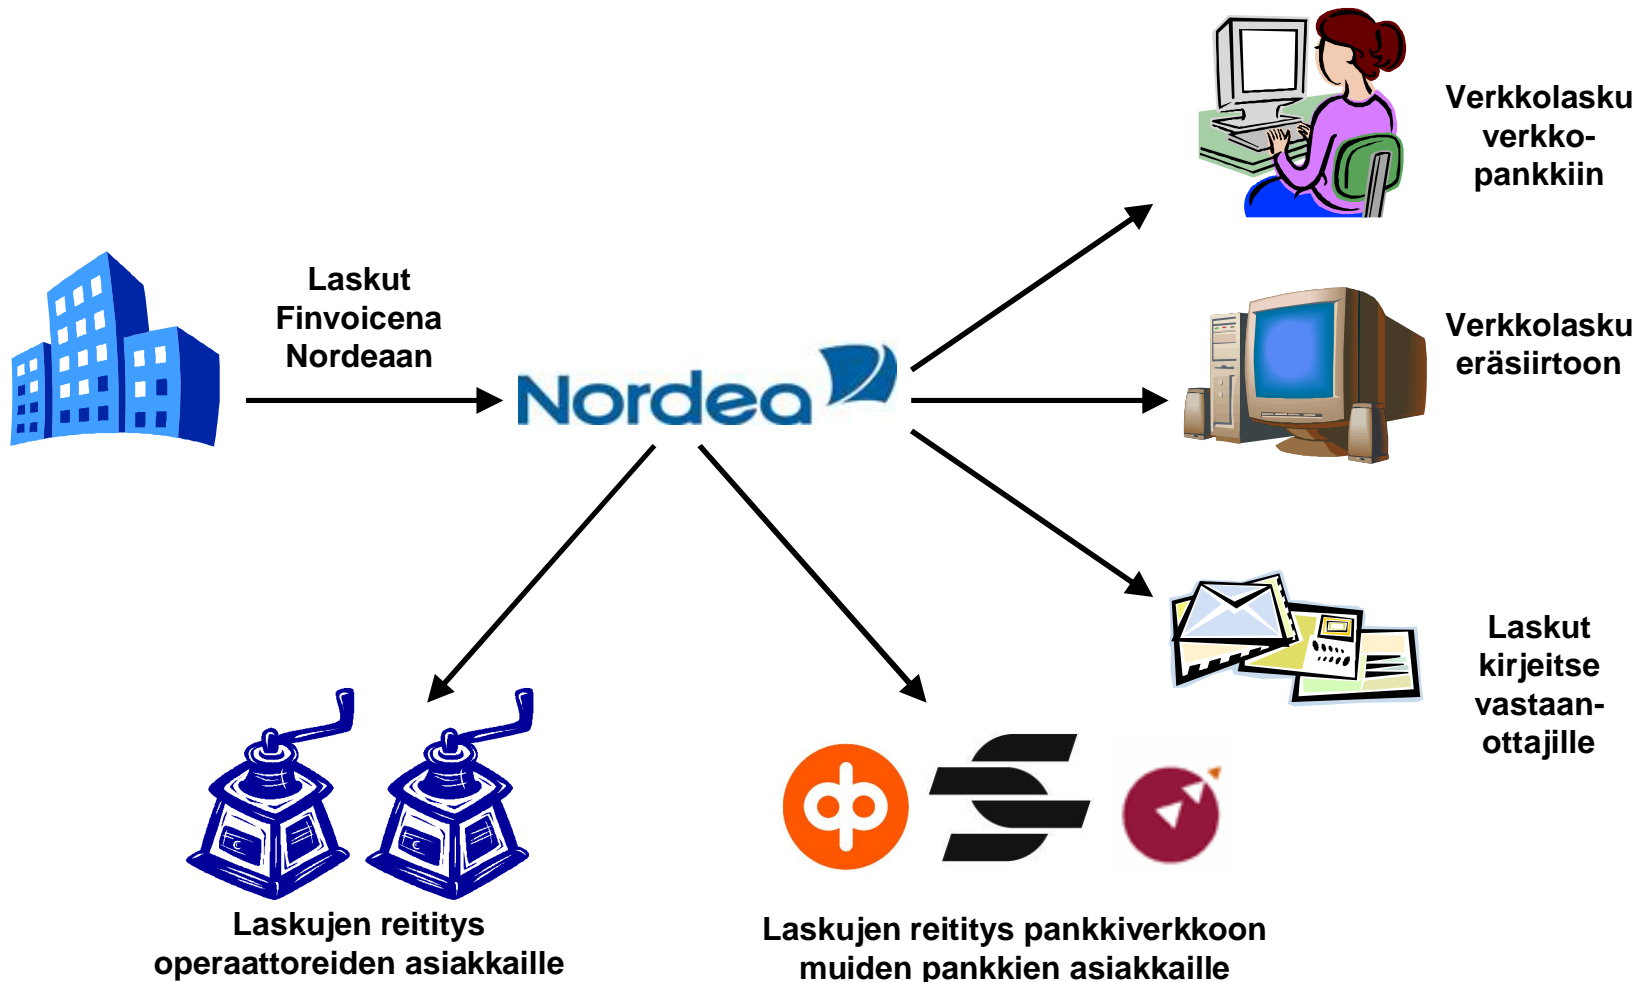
Laskut Finvoicena Nordeaan

Nordea

Verkkolasku verkkopankkiin

Verkkolasku eräsiirtoon

Laskut kirjeitse vastaanottajille

Laskujen reititys operaattoreiden asiakkaille

Laskujen reititys pankkiverkkoon muiden pankkien asiakkaille